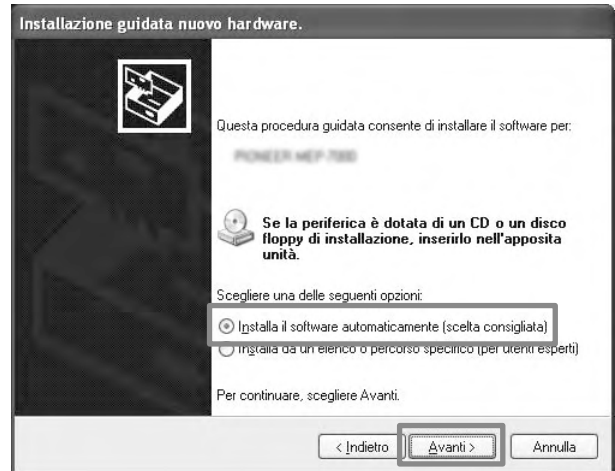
Installazione guidata nuovo hardware.

Questa procedura guidata consente di installare il software per:

PIONEER MEP-7000

Se la periferica è dotata di un CD o un disco floppy di installazione, inserirlo nell'apposita unità.

Scegliere una delle seguenti opzioni:

Installa il software automaticamente (scelta consigliata)

Installa da un elenco o percorso specifico (per utenti esperti)

Per continuare, scegliere Avanti.

< Indietro | Avanti > | Annulla